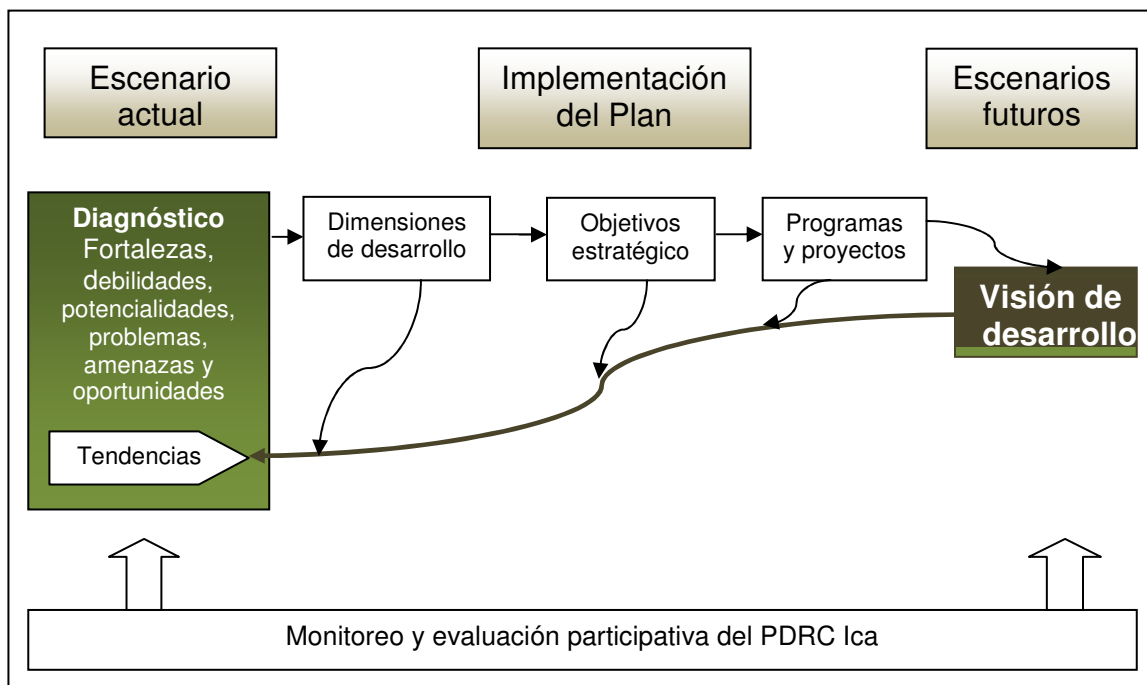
Escenario actual

Implementación del Plan

Escenarios futuros

Diagnóstico
Fortalezas, debilidades, potencialidades, problemas, amenazas y oportunidades

Tendencias

Dimensiones de desarrollo

Objetivos estratégico

Programas y proyectos

Visión de desarrollo

Monitoreo y evaluación participativa del PDRC Ica